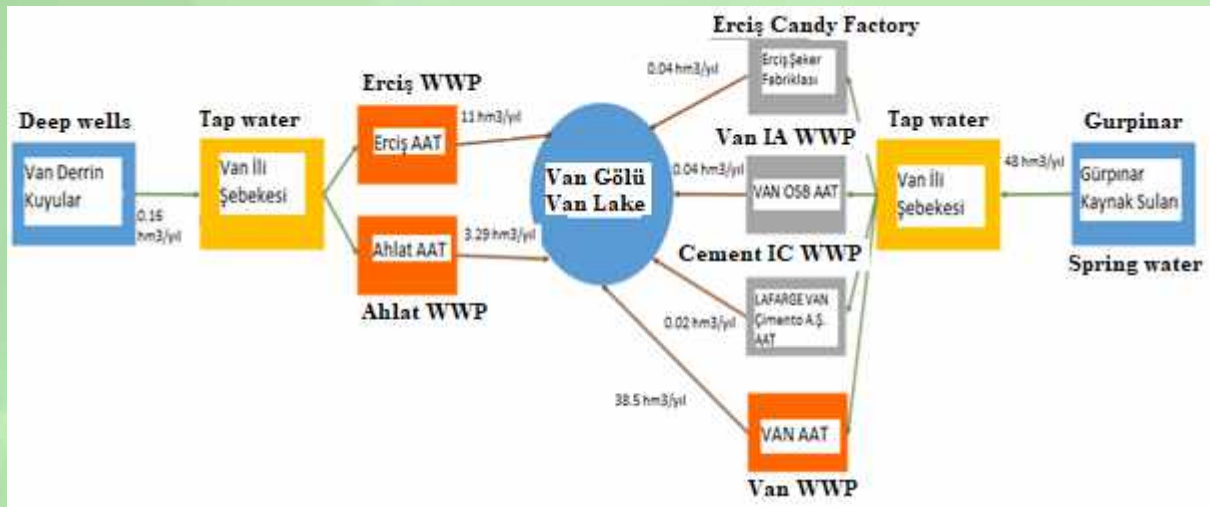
Erciş Candy Factory

Erciş Şeker Fabrikası

0.04 hm3/yıl

Erciş WWP

Deep wells

Tap water

Erciş AAT

11 hm3/yıl

Van IA WWP

Tap water

Gurpinar

Van Derrin Kuyular

0.16 hm3/yıl

Van İli Şebekesi

Van Gölü Van Lake

0.04 hm3/yıl

VAN OSB AAT

Van İli Şebekesi

48 hm3/yıl

Gürpınar Kaynak Suları

Ahlat AAT

3.29 hm3/yıl

Cement IC WWP

Spring water

Ahlat WWP

LAFARGE VAN Çimento A.Ş. AAT

0.02 hm3/yıl

38.5 hm3/yıl

VAN AAT

Van WWP